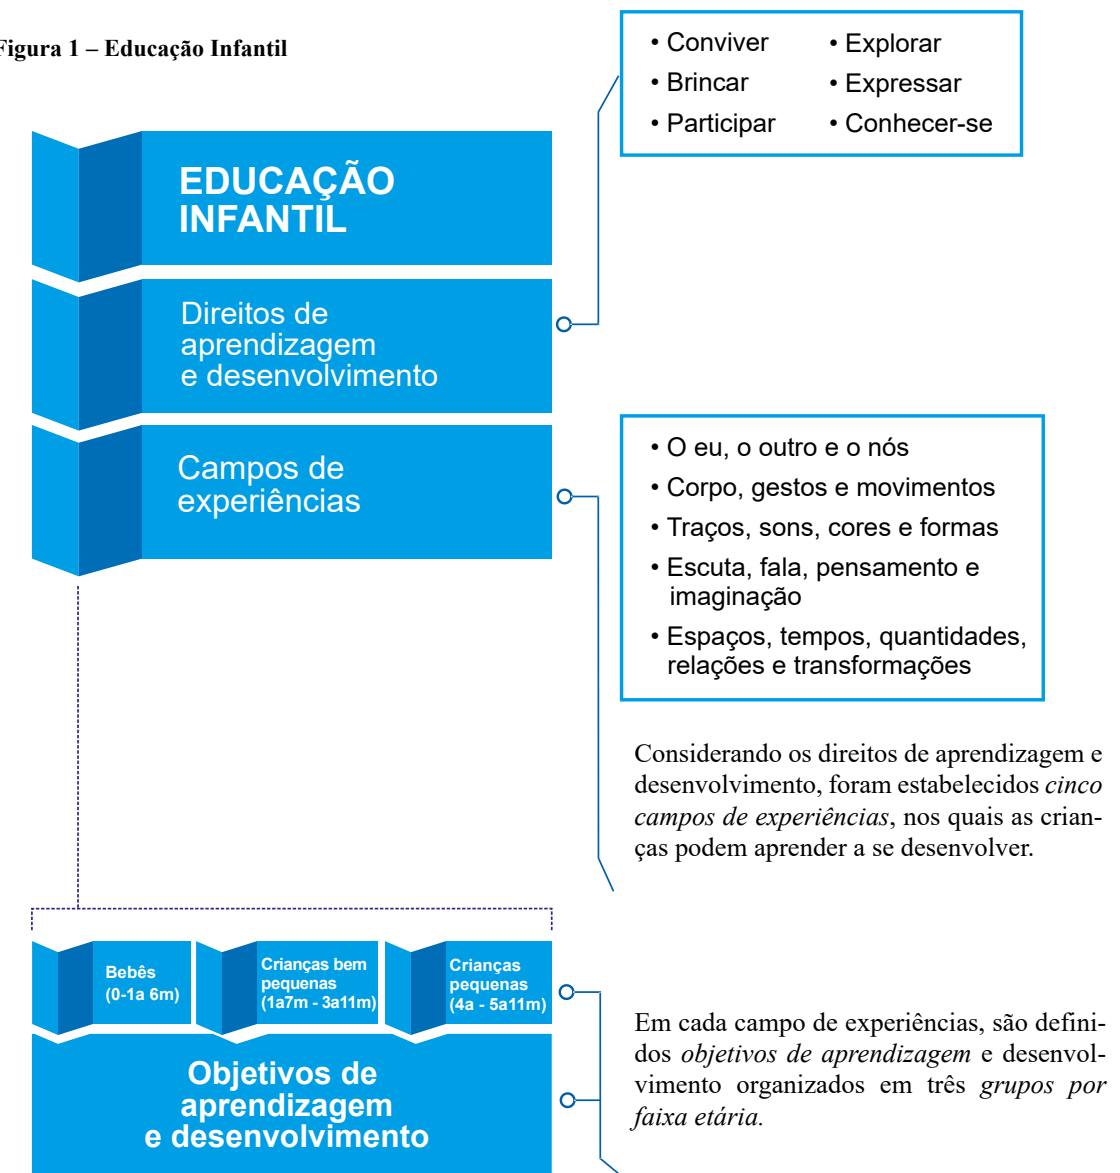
Figura 1 – Educação Infantil

• Conviver
• Brincar
• Participar
• Explorar
• Expressar
• Conhecer-se

EDUCAÇÃO INFANTIL

Direitos de aprendizagem e desenvolvimento

Campos de experiências

• O eu, o outro e o nós
• Corpo, gestos e movimentos
• Traços, sons, cores e formas
• Escuta, fala, pensamento e imaginação
• Espaços, tempos, quantidades, relações e transformações

Considerando os direitos de aprendizagem e desenvolvimento, foram estabelecidos *cinco campos de experiências*, nos quais as crianças podem aprender a se desenvolver.

Bebês (0-1a 6m)

Crianças bem pequenas (1a7m - 3a11m)

Crianças pequenas (4a - 5a11m)

Objetivos de aprendizagem e desenvolvimento

Em cada campo de experiências, são definidos *objetivos de aprendizagem* e desenvolvimento organizados em três *grupos por faixa etária.*